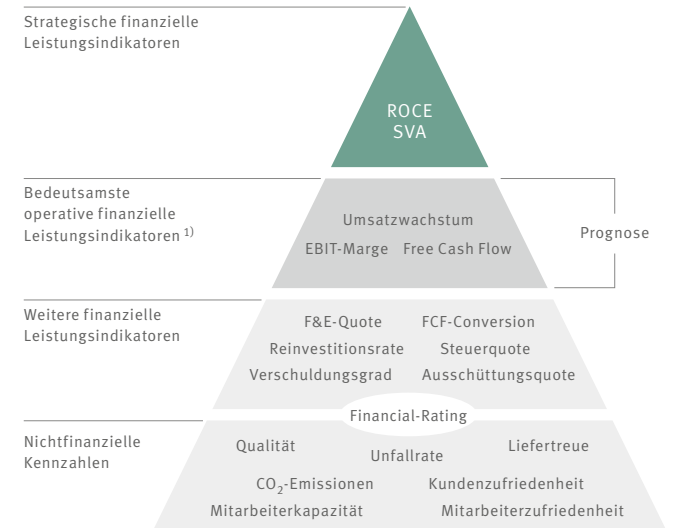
Strategische finanzielle Leistungsindikatoren

ROCE
SVA

Bedeutsamste operative finanzielle Leistungsindikatoren $^{1)}$

Umsatzwachstum
EBIT-Marge Free Cash Flow

Prognose

Weitere finanzielle Leistungsindikatoren

F&E-Quote FCF-Conversion
Reinvestitionsrate Steuerquote
Verschuldungsgrad Ausschüttungsquote

Financial-Rating

Nichtfinanzielle Kennzahlen

Qualität Unfallrate Liefertreue
$CO_2$-Emissionen Kundenzufriedenheit
Mitarbeiterkapazität Mitarbeiterzufriedenheit